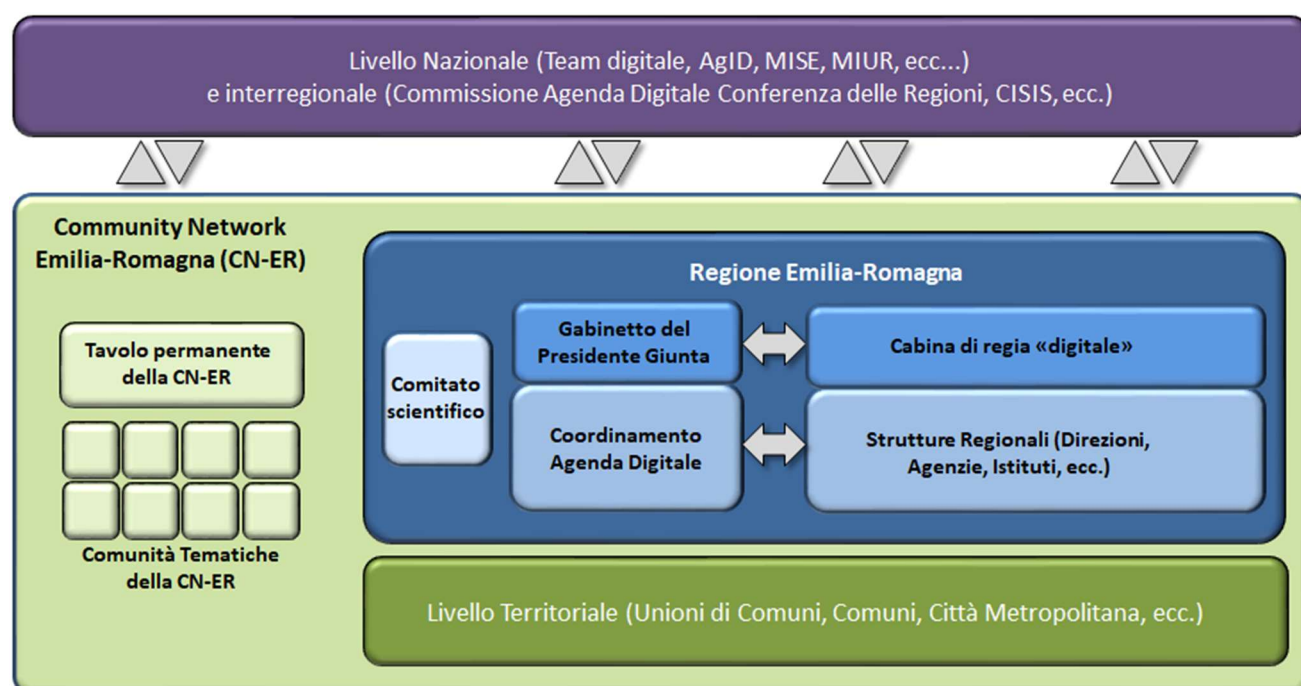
Livello Nazionale (Team digitale, AgID, MISE, MIUR, ecc...)
e interregionale (Commissione Agenda Digitale Conferenza delle Regioni, CISIS, ecc.)

Community Network
Emilia-Romagna (CN-ER)

Tavolo permanente della CN-ER

Comunità Tematiche della CN-ER

Regione Emilia-Romagna

Comitato scientifico

Gabinetto del Presidente Giunta

Cabina di regia «digitale»

Coordinamento Agenda Digitale

Strutture Regionali (Direzioni, Agenzie, Istituti, ecc.)

Livello Territoriale (Unioni di Comuni, Comuni, Città Metropolitana, ecc.)